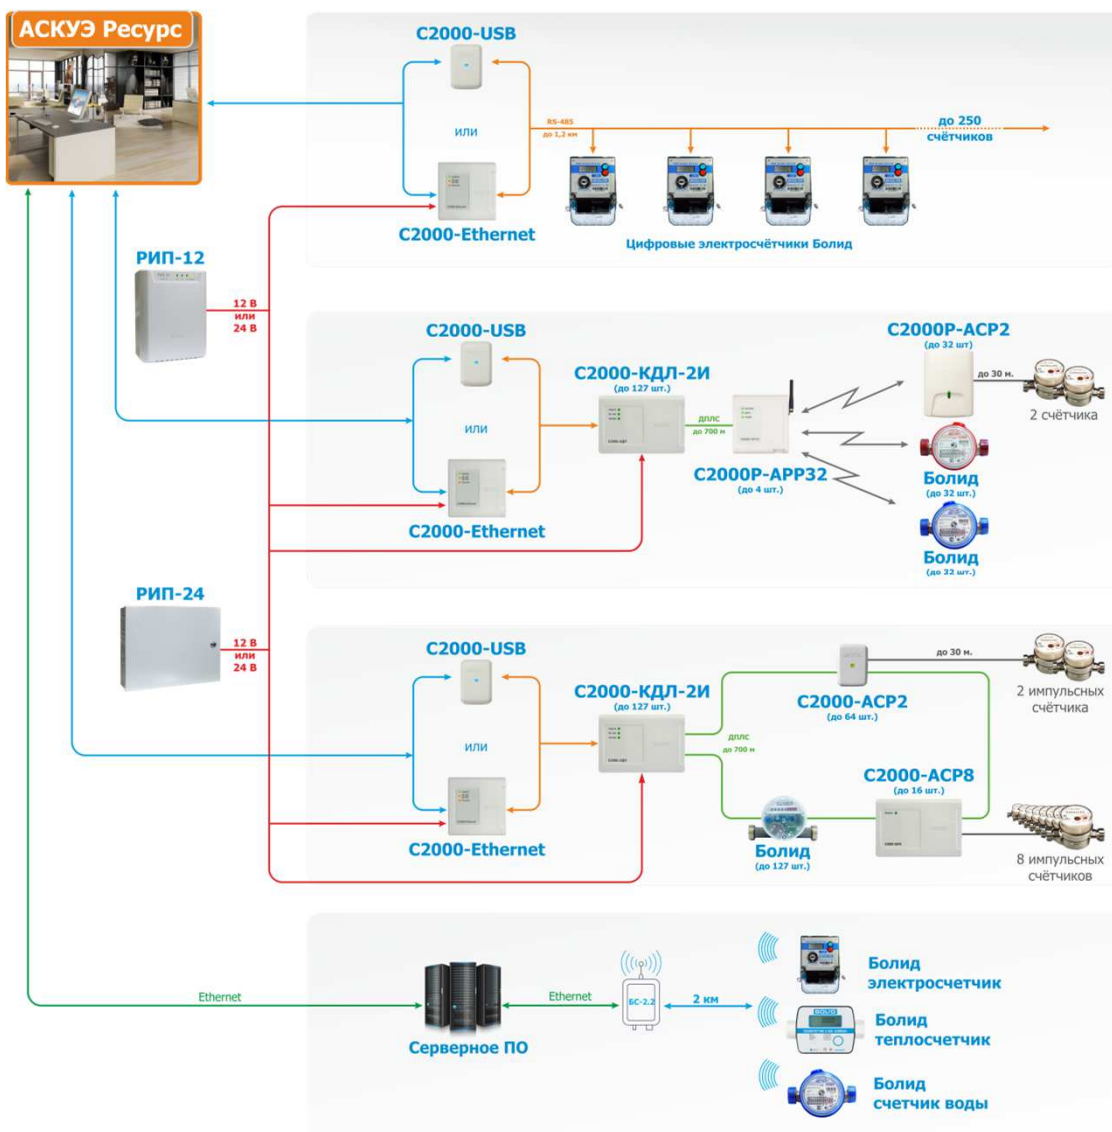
АСКУЭ Ресурс

С2000-USB

или

RS-485
до 1,2 км

до 250 счётчиков

С2000-Ethernet

Цифровые электросчётчики Болид

РИП-12

12 В
или
24 В

С2000-USB

или

С2000-Ethernet

С2000-КДЛ-2И
(до 127 шт.)

ДПЛС
до 700 м

С2000Р-АРР32
(до 4 шт.)

С2000Р-АСР2
(до 32 шт)

до 30 м.

2 счётчика

Болид
(до 32 шт.)

Болид
(до 32 шт.)

РИП-24

12 В
или
24 В

С2000-USB

или

С2000-Ethernet

С2000-КДЛ-2И
(до 127 шт.)

ДПЛС
до 700 м

С2000-АСР2
(до 64 шт.)

до 30 м.

2 импульсных счётчика

С2000-АСР8
(до 16 шт.)

Болид
(до 127 шт.)

8 импульсных счётчиков

Ethernet

Серверное ПО

Ethernet

БС-2.2

2 км

Болид электросчетчик

Болид теплосчетчик

Болид счетчик воды